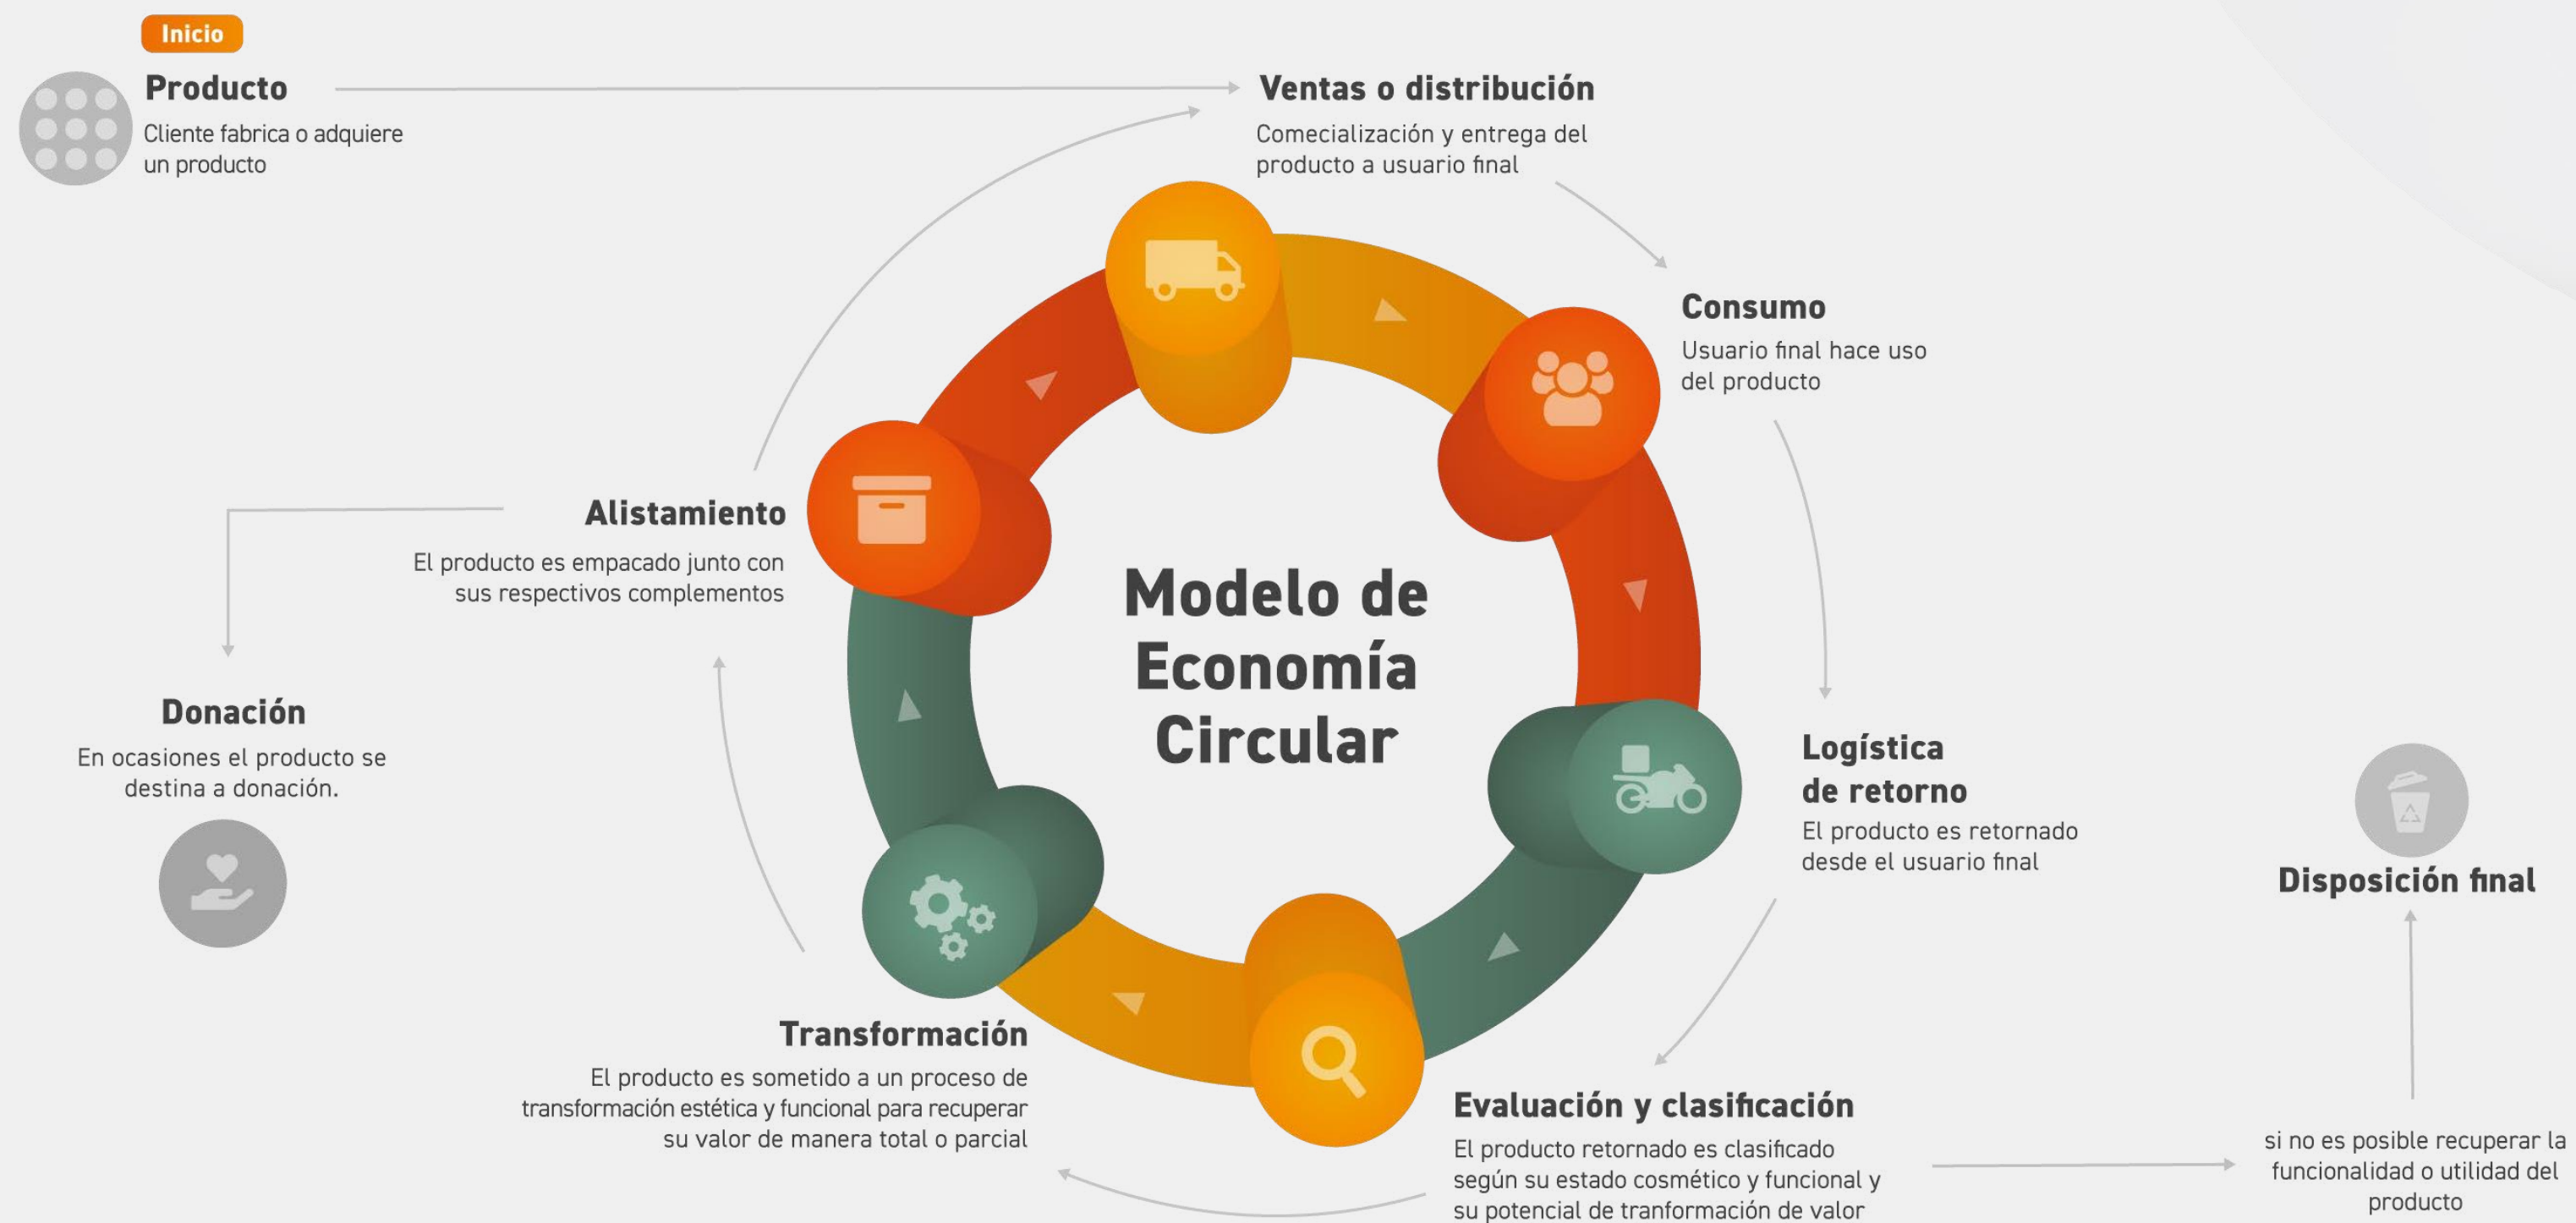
Inicio

Producto

Cliente fabrica o adquiere un producto

Ventas o distribución

Comecialización y entrega del producto a usuario final

Consumo

Usuario final hace uso del producto

Logística de retorno

El producto es retornado desde el usuario final

Evaluación y clasificación

El producto retornado es clasificado según su estado cosmético y funcional y su potencial de tranformación de valor

Transformación

El producto es sometido a un proceso de transformación estética y funcional para recuperar su valor de manera total o parcial

Alistamiento

El producto es empacado junto con sus respectivos complementos

Donación

En ocasiones el producto se destina a donación.

Modelo de Economía Circular

Disposición final

si no es posible recuperar la funcionalidad o utilidad del producto